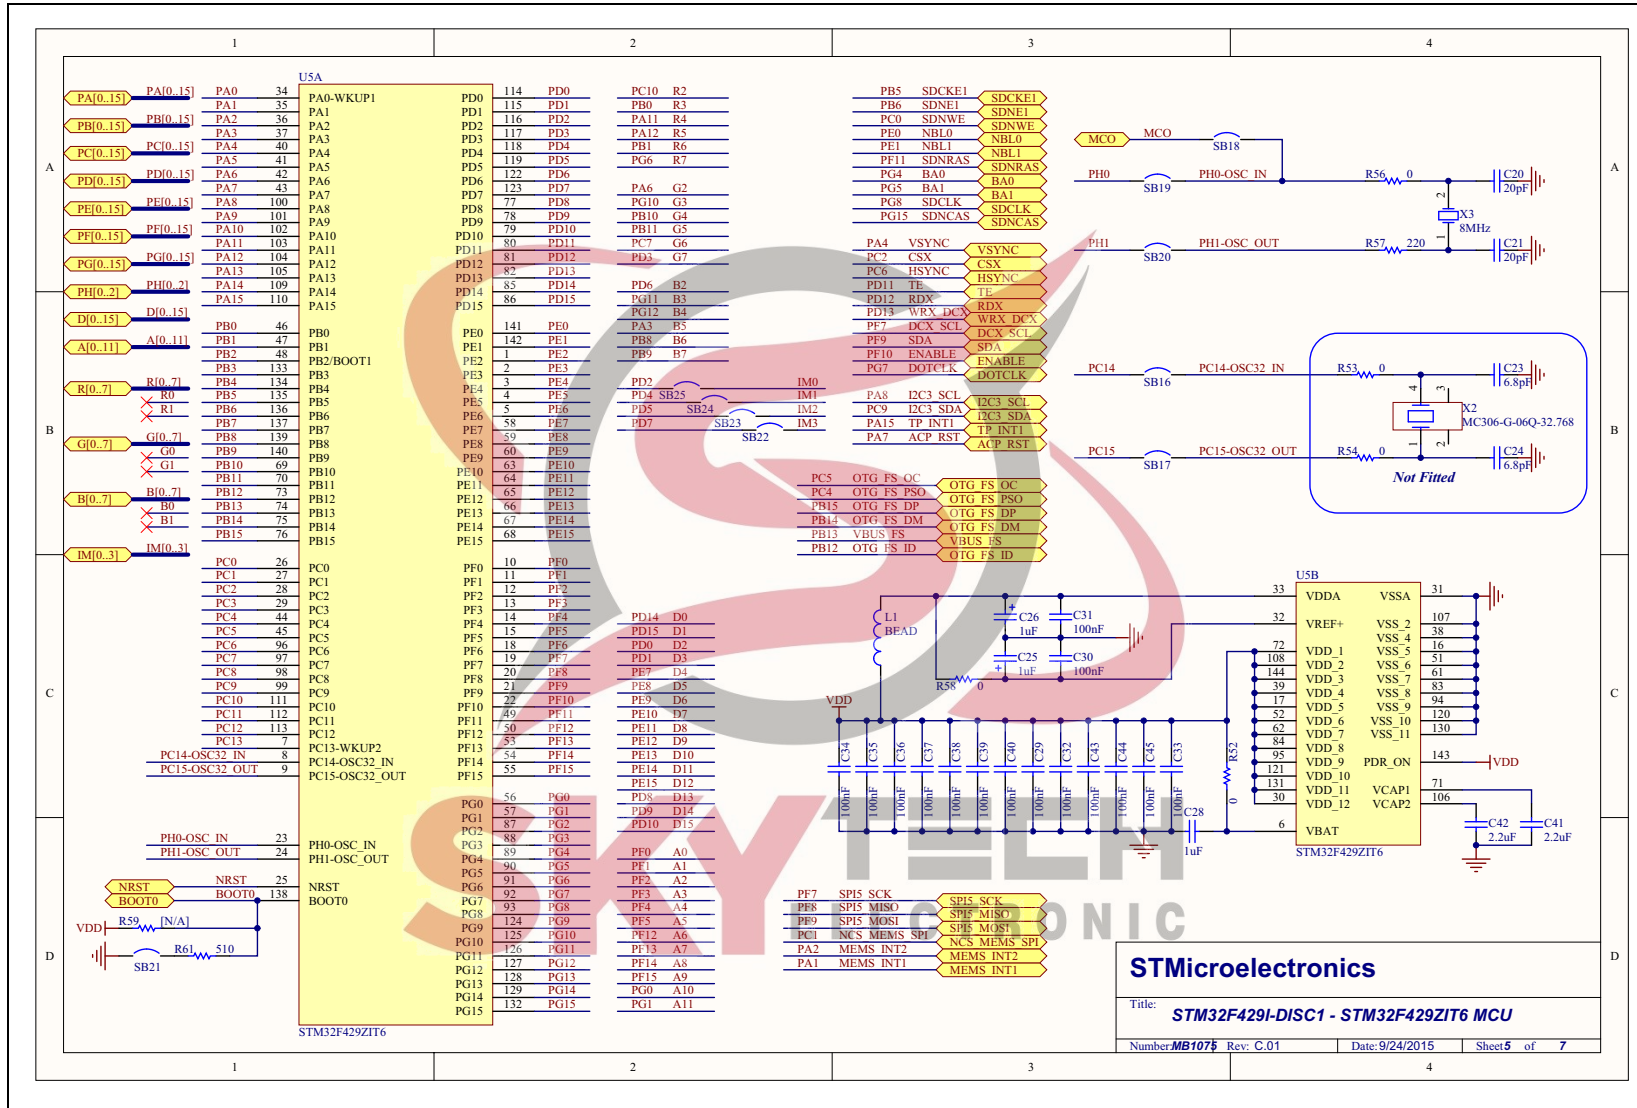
1 2 3 4

A B C D

U5A

PA[0..15] PA[0..15]
PB[0..15] PB[0..15]
PC[0..15] PC[0..15]
PD[0..15] PD[0..15]
PE[0..15] PE[0..15]
PF[0..15] PF[0..15]
PG[0..15] PG[0..15]
PH[0..2] PH[0..2]
D[0..15] D[0..15]
A[0..11] A[0..11]
R[0..7] R[0..7] R0 R1
G[0..7] G[0..7] G0 G1
B[0..7] B[0..7] B0 B1
IM[0..3] IM[0..3]

PA0 34 PA0-WKUP1
PA1 35 PA1
PA2 36 PA2
PA3 37 PA3
PA4 40 PA4
PA5 41 PA5
PA6 42 PA6
PA7 43 PA7
PA8 100 PA8
PA9 101 PA9
PA10 102 PA10
PA11 103 PA11
PA12 104 PA12
PA13 105 PA13
PA14 109 PA14
PA15 110 PA15

PB0 46 PB0
PB1 47 PB1
PB2 48 PB2/BOOT1
PB3 133 PB3
PB4 134 PB4
PB5 135 PB5
PB6 136 PB6
PB7 137 PB7
PB8 139 PB8
PB9 140 PB9
PB10 69 PB10
PB11 70 PB11
PB12 73 PB12
PB13 74 PB13
PB14 75 PB14
PB15 76 PB15

PC0 26 PC0
PC1 27 PC1
PC2 28 PC2
PC3 29 PC3
PC4 44 PC4
PC5 45 PC5
PC6 96 PC6
PC7 97 PC7
PC8 98 PC8
PC9 99 PC9
PC10 111 PC10
PC11 112 PC11
PC12 113 PC12
PC13 7 PC13-WKUP2
PC14-OSC32_IN 8 PC14-OSC32_IN
PC15-OSC32_OUT 9 PC15-OSC32_OUT

PH0-OSC_IN 23 PH0-OSC_IN
PH1-OSC_OUT 24 PH1-OSC_OUT

NRST NRST 25 NRST
BOOT0 BOOT0 138 BOOT0
VDD R59 [N/A]
R61 510 SB21

STM32F429ZIT6

PD0 114 PD0
PD1 115 PD1
PD2 116 PD2
PD3 117 PD3
PD4 118 PD4
PD5 119 PD5
PD6 122 PD6
PD7 123 PD7
PD8 77 PD8
PD9 78 PD9
PD10 79 PD10
PD11 80 PD11
PD12 81 PD12
PD13 82 PD13
PD14 85 PD14
PD15 86 PD15

PE0 141 PE0
PE1 142 PE1
PE2 1 PE2
PE3 2 PE3
PE4 3 PE4
PE5 4 PE5
PE6 5 PE6
PE7 58 PE7
PE8 59 PE8
PE9 60 PE9
PE10 63 PE10
PE11 64 PE11
PE12 65 PE12
PE13 66 PE13
PE14 67 PE14
PE15 68 PE15

PF0 10 PF0
PF1 11 PF1
PF2 12 PF2
PF3 13 PF3
PF4 14 PF4
PF5 15 PF5
PF6 18 PF6
PF7 19 PF7
PF8 20 PF8
PF9 21 PF9
PF10 22 PF10
PF11 49 PF11
PF12 50 PF12
PF13 53 PF13
PF14 54 PF14
PF15 55 PF15

PG0 56 PG0
PG1 57 PG1
PG2 87 PG2
PG3 88 PG3
PG4 89 PG4
PG5 90 PG5
PG6 91 PG6
PG7 92 PG7
PG8 93 PG8
PG9 124 PG9
PG10 125 PG10
PG11 126 PG11
PG12 127 PG12
PG13 128 PG13
PG14 129 PG14
PG15 132 PG15

PC10 R2
PB0 R3
PA11 R4
PA12 R5
PB1 R6
PG6 R7

PA6 G2
PG10 G3
PB10 G4
PB11 G5
PC7 G6
PD3 G7

PD6 B2
PG11 B3
PG12 B4
PA3 B5
PB8 B6
PB9 B7

PD2 IM0
PD4 SB25 IM1
PD5 SB24 IM2
PD7 SB23 IM3
SB22

PD14 D0
PD15 D1
PD0 D2
PD1 D3
PE7 D4
PE8 D5
PE9 D6
PE10 D7
PE11 D8
PE12 D9
PE13 D10
PE14 D11
PE15 D12
PD8 D13
PD9 D14
PD10 D15

PF0 A0
PF1 A1
PF2 A2
PF3 A3
PF4 A4
PF5 A5
PF12 A6
PF13 A7
PF14 A8
PF15 A9
PG0 A10
PG1 A11

PB5 SDCKE1 SDCKE1
PB6 SDNE1 SDNE1
PC0 SDNWE SDNWE
PE0 NBL0 NBL0
PE1 NBL1 NBL1
PF11 SDNRAS SDNRAS
PG4 BA0 BA0
PG5 BA1 BA1
PG8 SDCLK SDCLK
PG15 SDNCAS SDNCAS

PA4 VSYNC VSYNC
PC2 CSX CSX
PC6 HSYNC HSYNC
PD11 TE TE
PD12 RDX RDX
PD13 WRX_DCX WRX_DCX
PF7 DCX_SCL DCX_SCL
PF9 SDA SDA
PF10 ENABLE ENABLE
PG7 DOTCLK DOTCLK

PA8 I2C3_SCL I2C3_SCL
PC9 I2C3_SDA I2C3_SDA
PA15 TP_INT1 TP_INT1
PA7 ACP_RST ACP_RST

PC5 OTG_FS_OC OTG_FS_OC
PC4 OTG_FS_PSO OTG_FS_PSO
PB15 OTG_FS_DP OTG_FS_DP
PB14 OTG_FS_DM OTG_FS_DM
PB13 VBUS_FS VBUS_FS
PB12 OTG_FS_ID OTG_FS_ID

PF7 SPI5_SCK SPI5_SCK
PF8 SPI5_MISO SPI5_MISO
PF9 SPI5_MOSI SPI5_MOSI
PC1 NCS_MEMS_SPI NCS_MEMS_SPI
PA2 MEMS_INT2 MEMS_INT2
PA1 MEMS_INT1 MEMS_INT1

MCO MCO SB18
PH0 SB19 PH0-OSC_IN R56 0 C20 20pF
X3 8MHz
PH1 SB20 PH1-OSC_OUT R57 220 C21 20pF

PC14 SB16 PC14-OSC32_IN R53 0 C23 6.8pF
X2 MC306-G-06Q-32.768
PC15 SB17 PC15-OSC32_OUT R54 0 C24 6.8pF
Not Fitted

L1 BEAD
C26 1uF C31 100nF
C25 1uF C30 100nF
R58 0
VDD
C34 C35 C36 C37 C38 C39 C40 C29 C32 C43 C44 C45 C33
100nF 100nF 100nF 100nF 100nF 100nF 100nF 100nF 100nF 100nF 100nF 100nF 100nF
C28 1uF
R52 0

U5B
33 VDDA VSSA 31
32 VREF+ VSS_2 107
VSS_4 38
72 VDD_1 VSS_5 16
108 VDD_2 VSS_6 51
144 VDD_3 VSS_7 61
39 VDD_4 VSS_8 83
17 VDD_5 VSS_9 94
52 VDD_6 VSS_10 120
62 VDD_7 VSS_11 130
84 VDD_8
95 VDD_9 PDR_ON 143 VDD
121 VDD_10
131 VDD_11 VCAP1 71
30 VDD_12 VCAP2 106
6 VBAT
STM32F429ZIT6
C42 2.2uF C41 2.2uF

STMicroelectronics
Title: STM32F429I-DISC1 - STM32F429ZIT6 MCU
Number: MB1075 Rev: C.01 Date: 9/24/2015 Sheet 5 of 7